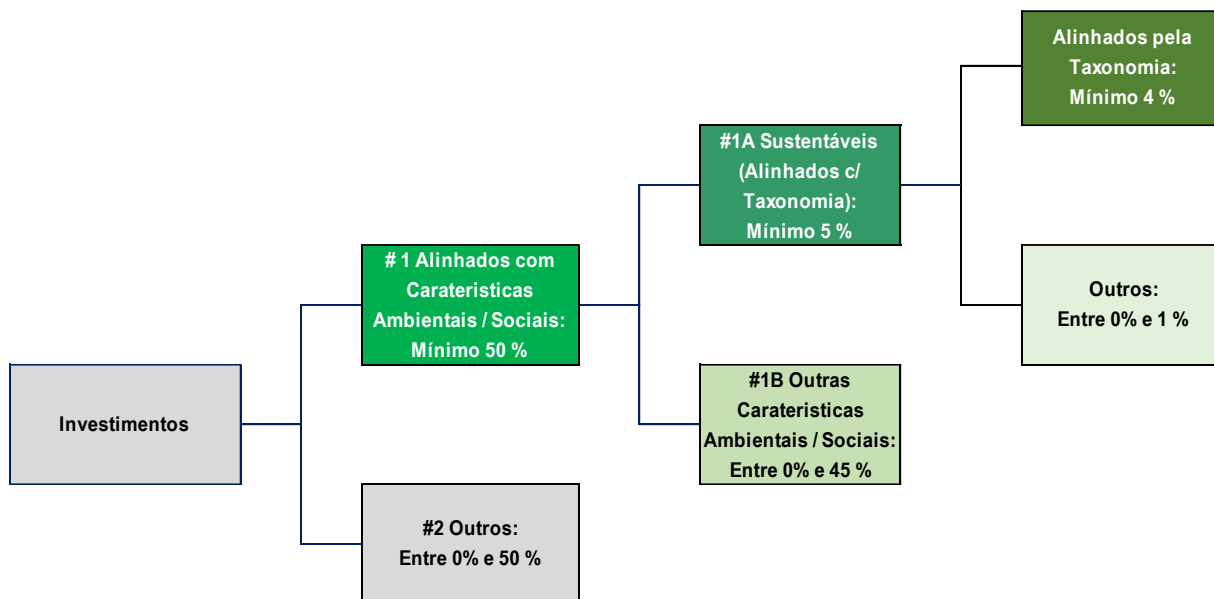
Investimentos

# 1 Alinhados com Carateristicas Ambientais / Sociais: Mínimo 50 %

#2 Outros: Entre 0% e 50 %

#1A Sustentáveis (Alinhados c/ Taxonomia): Mínimo 5 %

#1B Outras Carateristicas Ambientais / Sociais: Entre 0% e 45 %

Alinhados pela Taxonomia: Mínimo 4 %

Outros: Entre 0% e 1 %